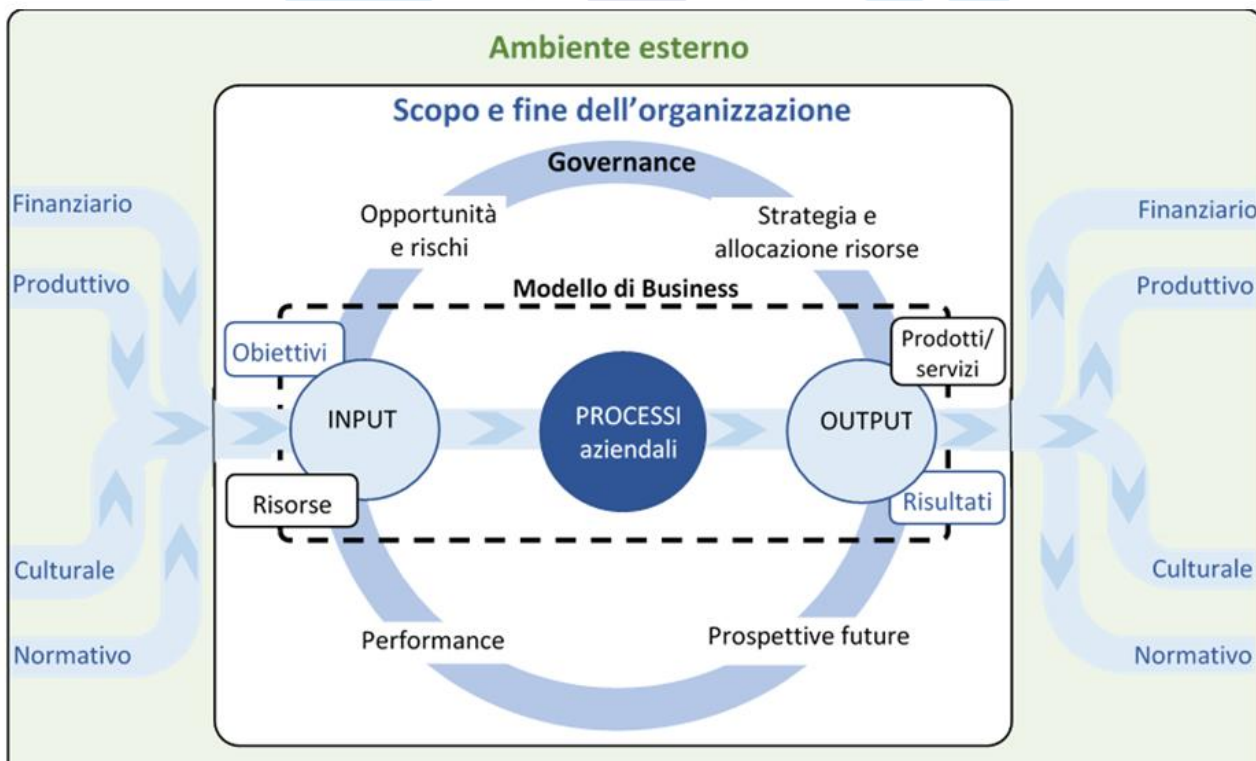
Ambiente esterno

Scopo e fine dell'organizzazione

Governance

Opportunità e rischi

Strategia e allocazione risorse

Modello di Business

Finanziario
Produttivo
Culturale
Normativo

Obiettivi

INPUT

Risorse

PROCESSI aziendali

Prodotti/ servizi

OUTPUT

Risultati

Finanziario
Produttivo
Culturale
Normativo

Performance

Prospettive future